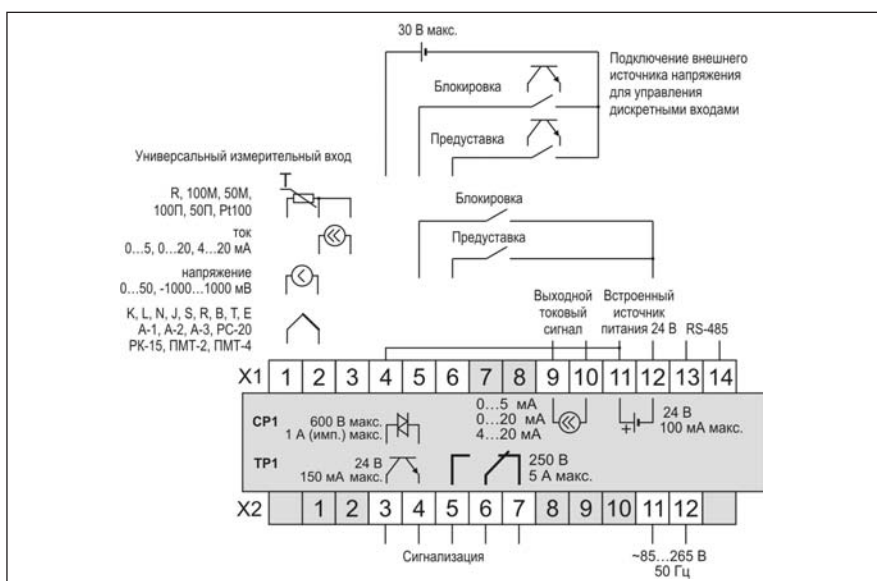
30 В макс.

Подключение внешнего источника напряжения для управления дискретными входами

Блокировка

Предуставка

Универсальный измерительный вход

R, 100М, 50М, 100П, 50П, Pt100

ток
0…5, 0…20, 4…20 мА

напряжение
0…50, -1000…1000 мВ

K, L, N, J, S, R, B, T, E
A-1, A-2, A-3, PC-20
PK-15, ПМТ-2, ПМТ-4

Блокировка

Предуставка

Выходной токовый сигнал

Встроенный источник питания 24 В

RS-485

| X1 | 1 | 2 | 3 | 4 | 5 | 6 | 7 | 8 | 9 | 10 | 11 | 12 | 13 | 14 |
|---|---|---|---|---|---|---|---|---|---|---|---|---|---|---|

CP1 600 В макс. 1 А (имп.) макс.

0…5 мА
0…20 мА
4…20 мА

24 В
100 мА макс.

TP1 24 В 150 мА макс.

250 В
5 А макс.

| X2 | | 1 | 2 | 3 | 4 | 5 | 6 | 7 | 8 | 9 | 10 | 11 | 12 | |
|---|---|---|---|---|---|---|---|---|---|---|---|---|---|---|

Сигнализация

~85…265 В
50 Гц